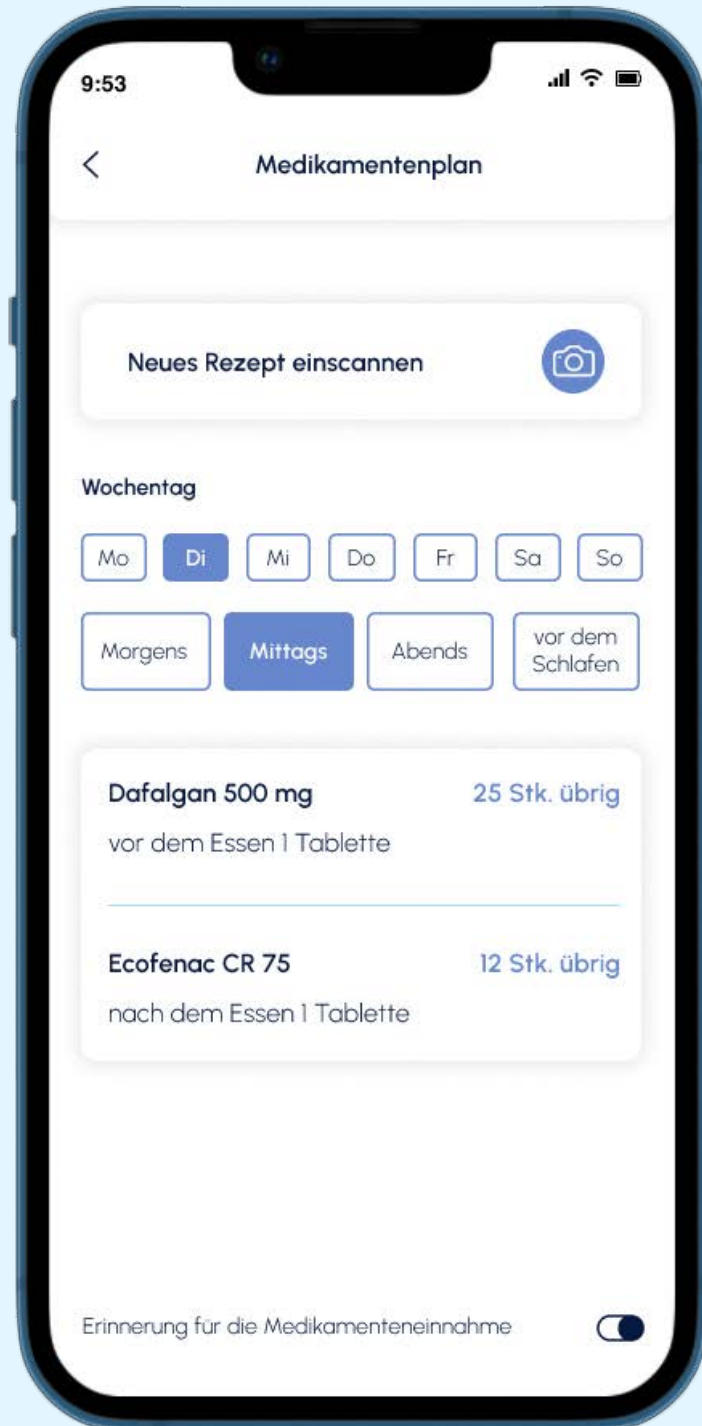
9:53

<

Medikamentenplan

Neues Rezept einscannen

Wochentag

Mo Di Mi Do Fr Sa So

Morgens Mittags Abends vor dem Schlafen

Dafalgan 500 mg
25 Stk. übrig
vor dem Essen 1 Tablette

Ecofenac CR 75
12 Stk. übrig
nach dem Essen 1 Tablette

Erinnerung für die Medikamenteneinnahme